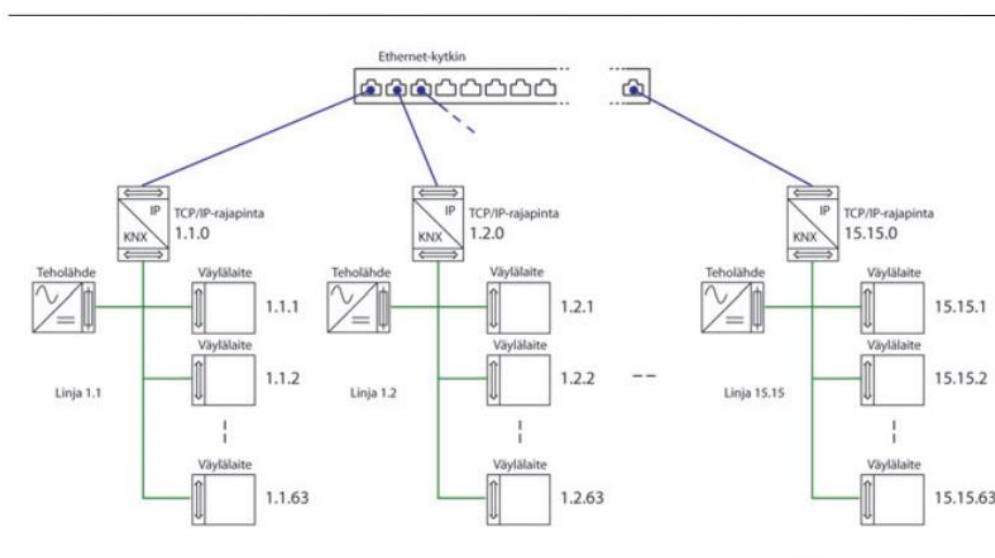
Ethernet-kytkin

IP
KNX
TCP/IP-rajapinta
1.1.0

IP
KNX
TCP/IP-rajapinta
1.2.0

IP
KNX
TCP/IP-rajapinta
15.15.0

Teholähde
Väylälaite
1.1.1
Väylälaite
1.1.2
Linja 1.1
Väylälaite
1.1.63

Teholähde
Väylälaite
1.2.1
Väylälaite
1.2.2
Linja 1.2
Väylälaite
1.2.63

Teholähde
Väylälaite
15.15.1
Väylälaite
15.15.2
Linja 15.15
Väylälaite
15.15.63